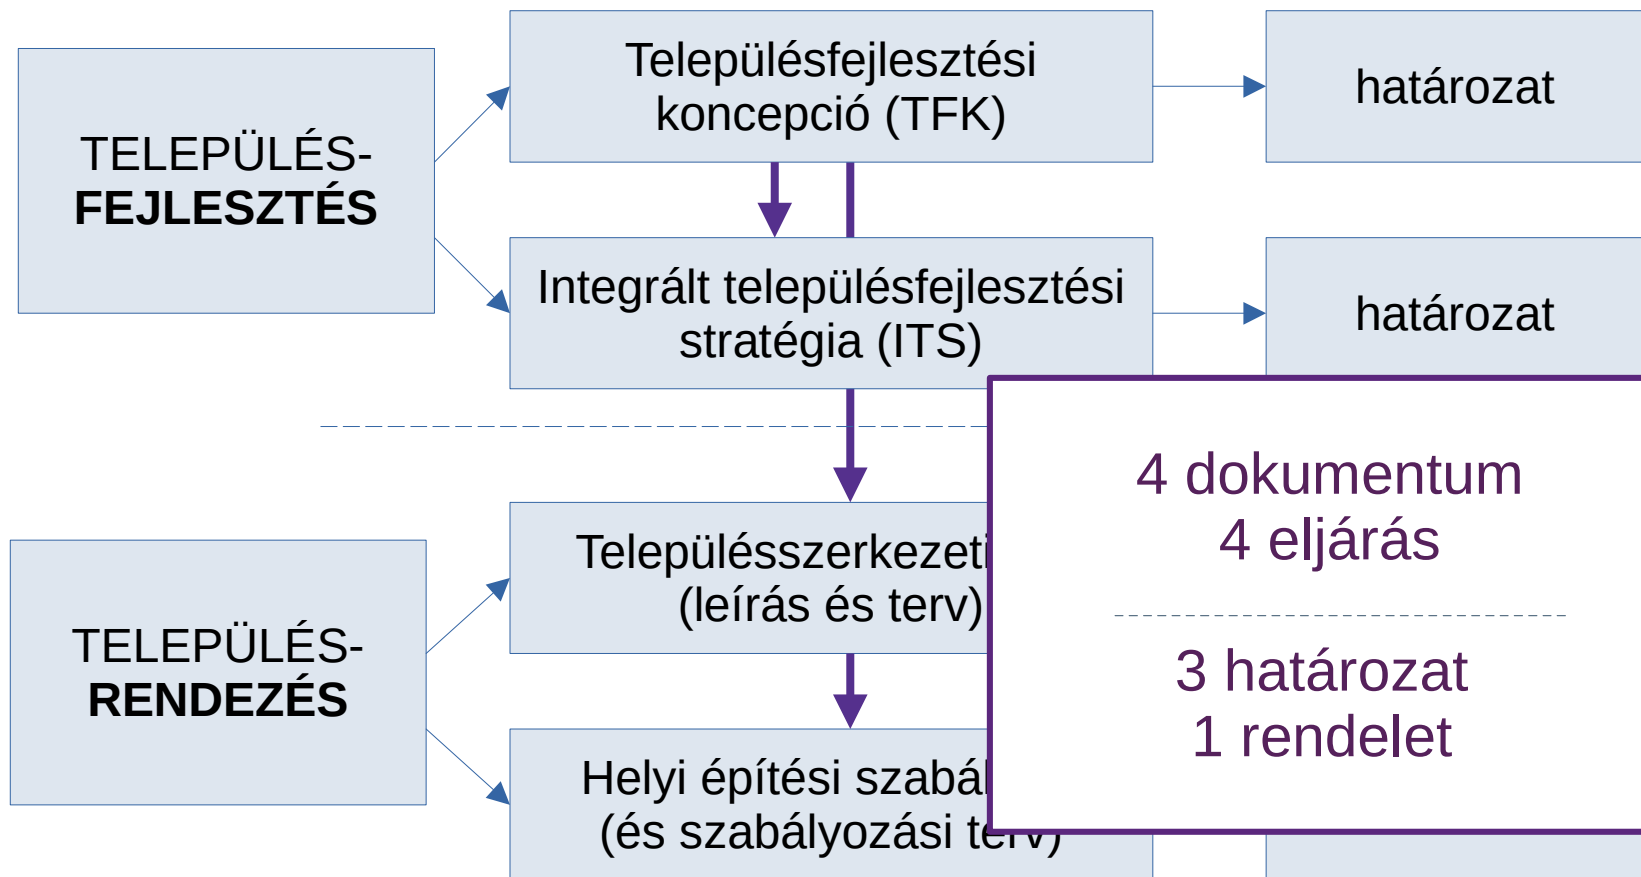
TELEPÜLÉS-FEJLESZTÉS

Településfejlesztési koncepció (TFK)

határozat

Integrált településfejlesztési stratégia (ITS)

határozat

TELEPÜLÉS-RENDEZÉS

Településszerkezeti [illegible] (leírás és terv)

Helyi építési szabá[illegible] (és szabályozási te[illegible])

4 dokumentum
4 eljárás

3 határozat
1 rendelet